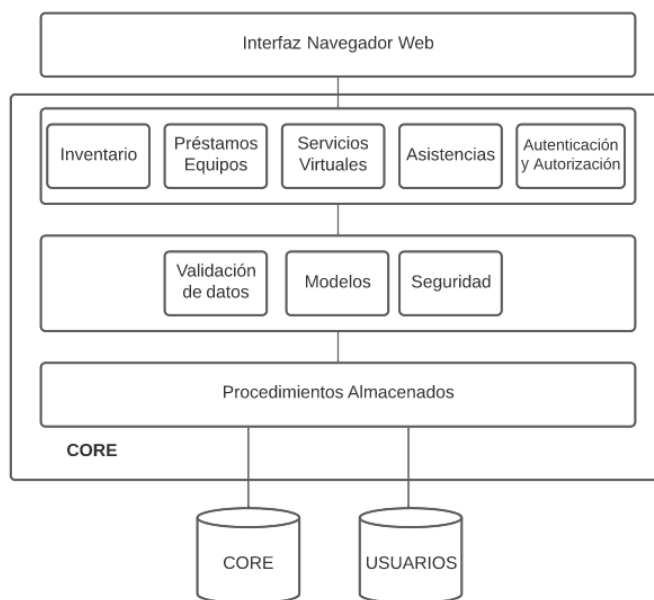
Interfaz Navegador Web

Inventario

Préstamos Equipos

Servicios Virtuales

Asistencias

Autenticación y Autorización

Validación de datos

Modelos

Seguridad

Procedimientos Almacenados

CORE

CORE

USUARIOS